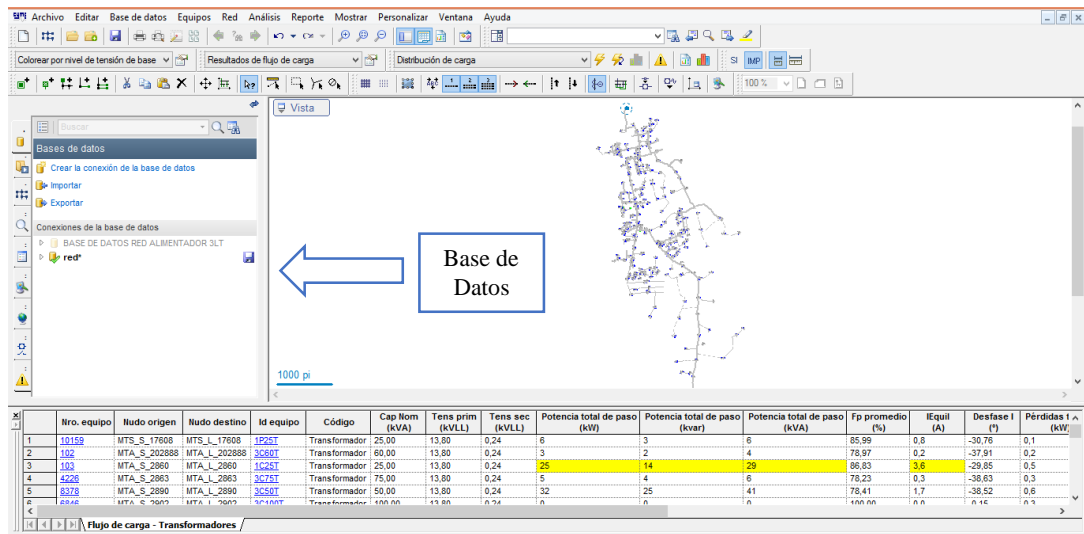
Archivo Editar Base de datos Equipos Red Análisis Reporte Mostrar Personalizar Ventana Ayuda

Colorear por nivel de tensión de base | Resultados de flujo de carga | Distribución de carga

SI IMP

100 %

Buscar

Bases de datos

Crear la conexión de la base de datos

Importar

Exportar

Conexiones de la base de datos

BASE DE DATOS RED ALIMENTADOR 3LT

red*

Vista

Base de Datos

1000 pi

| | Nro. equipo | Nudo origen | Nudo destino | Id equipo | Código | Cap Nom (kVA) | Tens prim (kVLL) | Tens sec (kVLL) | Potencia total de paso (kW) | Potencia total de paso (kvar) | Potencia total de paso (kVA) | Fp promedio (%) | IEquil (A) | Desfase I (°) | Pérdidas t (kW) |
|---|---|---|---|---|---|---|---|---|---|---|---|---|---|---|---|
| 1 | 10159 | MTS_S_17608 | MTS_L_17608 | 1P25T | Transformador | 25,00 | 13,80 | 0,24 | 6 | 3 | 6 | 85,99 | 0,8 | -30,76 | 0,1 |
| 2 | 102 | MTA_S_202888 | MTA_L_202888 | 3C60T | Transformador | 60,00 | 13,80 | 0,24 | 3 | 2 | 4 | 78,97 | 0,2 | -37,91 | 0,2 |
| 3 | 103 | MTA_S_2860 | MTA_L_2860 | 1C25T | Transformador | 25,00 | 13,80 | 0,24 | 25 | 14 | 29 | 86,83 | 3,6 | -29,85 | 0,5 |
| 4 | 4226 | MTA_S_2863 | MTA_L_2863 | 3C75T | Transformador | 75,00 | 13,80 | 0,24 | 5 | 4 | 6 | 78,23 | 0,3 | -38,63 | 0,3 |
| 5 | 8378 | MTA_S_2890 | MTA_L_2890 | 3C50T | Transformador | 50,00 | 13,80 | 0,24 | 32 | 25 | 41 | 78,41 | 1,7 | -38,52 | 0,6 |
| 6 | 6846 | MTA_S_2902 | MTA_L_2902 | 3C100T | Transformador | 100,00 | 13,80 | 0,24 | 0 | 0 | 0 | 100,00 | 0,0 | 0,15 | 0,3 |

Flujo de carga - Transformadores